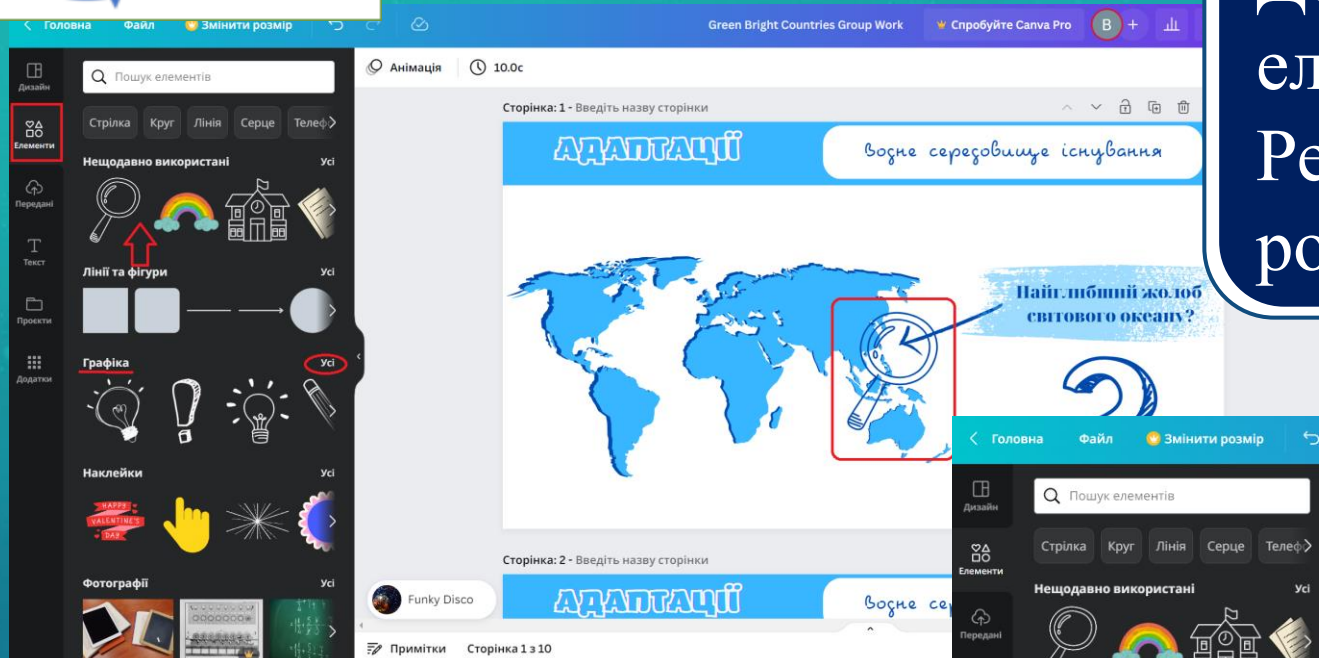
Головна Файл Змінити розмір
Green Bright Countries Group Work
Спробуйте Canva Pro
В
Дизайн
Елементи
Передані
Текст
Проєкти
Додатки
Пошук елементів
Стрілка Круг Лінія Серце Телеф
Нещодавно використані Усі
Лінії та фігури Усі
Графіка Усі
Наклейки Усі
HAPPY VALENTINE'S DAY
Фотографії Усі
Анімація 10.0с
Сторінка: 1 - Введіть назву сторінки
АДАПТАЦІЇ
Водне середовище існування
Найглибший жолоб світового океану?
Сторінка: 2 - Введіть назву сторінки
АДАПТАЦІЇ
Водне се
Funky Disco
Примітки Сторінка 1 з 10
ел
Ре
ро
Головна Файл Змінити розмір
Дизайн
Елементи
Передані
Пошук елементів
Стрілка Круг Лінія Серце Телеф
Нещодавно використані Усі